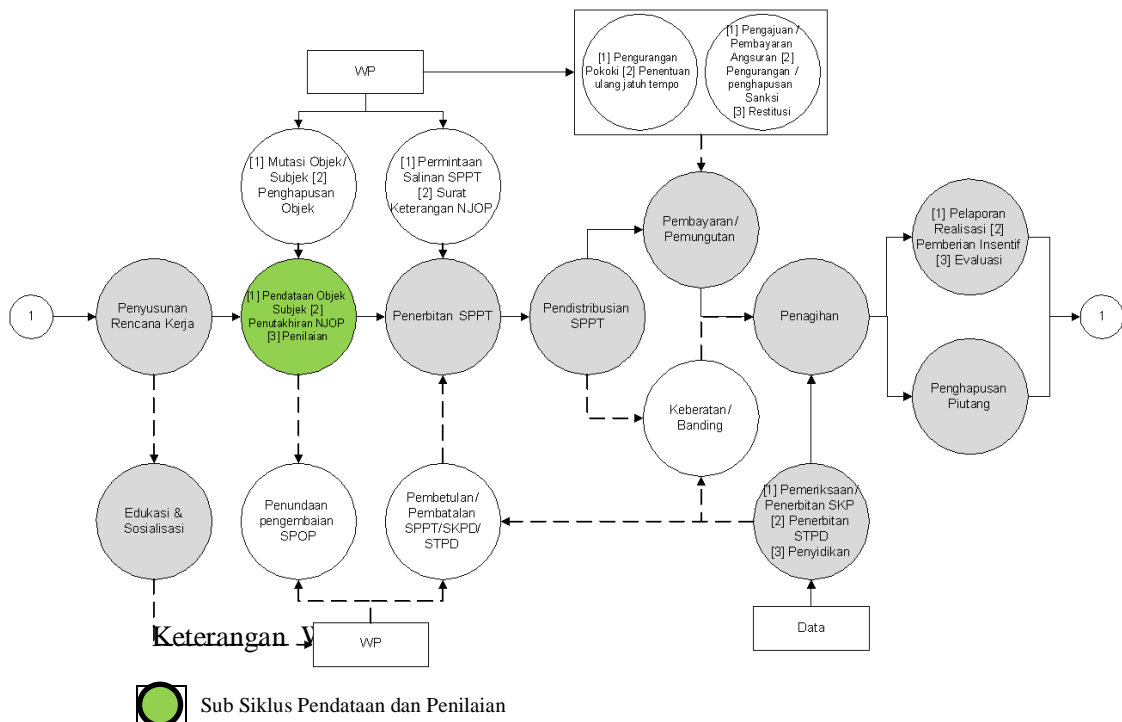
WP

[1] Pengurangan Pokoki [2] Penentuan ulang jatuh tempo

[1] Pengajuan / Pembayaran Angsuran [2] Pengurangan / penghapusan Sanksi [3] Restitusi

[1] Mutasi Objek/ Subjek [2] Penghapusan Objek

[1] Permintaan Salinan SPPT [2] Surat Keterangan NJOP

Pembayaran / Pemungutan

[1] Pelaporan Realisasi [2] Pemberian Insentif [3] Evaluasi

1

Penyusunan Rencana Kerja

[1] Pendataan Objek Subjek [2] Penutakhiran NJOP [3] Penilaian

Penerbitan SPPT

Pendistribusian SPPT

Penagihan

1

Penghapusan Piutang

Keberatan / Banding

Edukasi & Sosialisasi

Penundaan pengembaian SPOP

Pembetulan / Pembatalan SPPT/SKPD/ STPD

[1] Pemeriksaan/ Penerbitan SKP [2] Penerbitan STPD [3] Penyidikan

Data

Keterangan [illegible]

WP

Sub Siklus Pendataan dan Penilaian